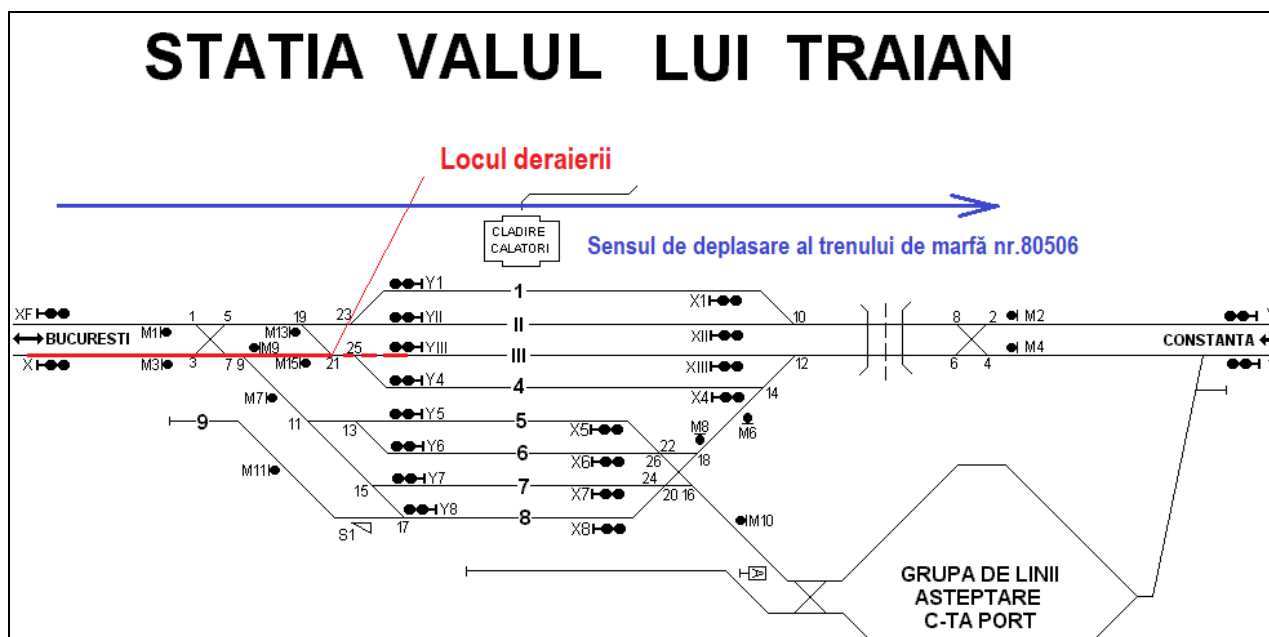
STATIA VALUL LUI TRAIAN

Locul deraierii

CLADIRE CALATORI

Sensul de deplasare al trenului de marfă nr.80506

XF
BUCURESTI
X
M1
M3
1
5
3
7 9
M9
19
M13
M15
21
23
25
Y1
YII
YIII
Y4
1
II
III
4
M7
11
13
9
M11
15
S1
17
Y5
Y6
Y7
Y8
5
6
7
8
X1
XII
XIII
X4
10
12
14
X5
X6
X7
X8
22
26
24
20
16
18
M8
M6
M10
8
2
M2
6
4
M4
CONSTANTA

GRUPA DE LINII ASTEPTARE C-TA PORT